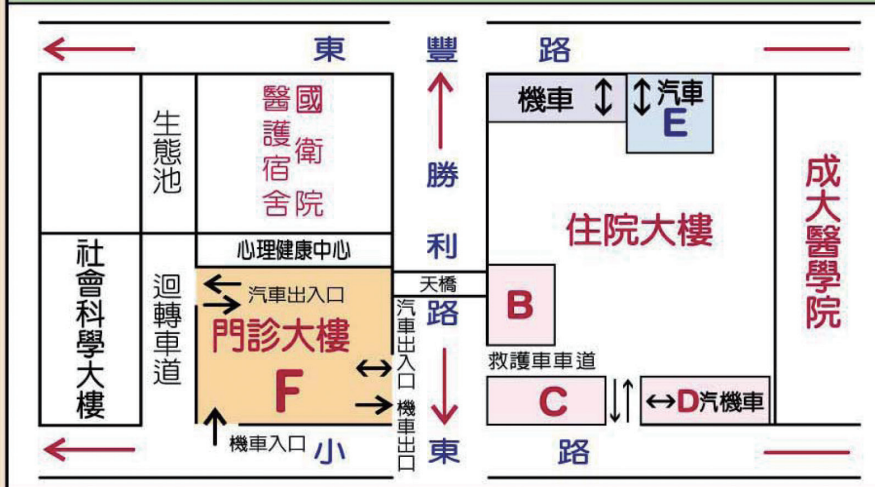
東 豐 路

機車 汽車 E

國衛院 醫護宿舍

生態池

勝 利 路

住院大樓

成大醫學院

社會科學大樓

心理健康中心

迴轉車道

汽車出入口

門診大樓 F

天橋

B

汽車出入口

救護車車道

機車出口

C

D汽機車

機車入口

小 東 路